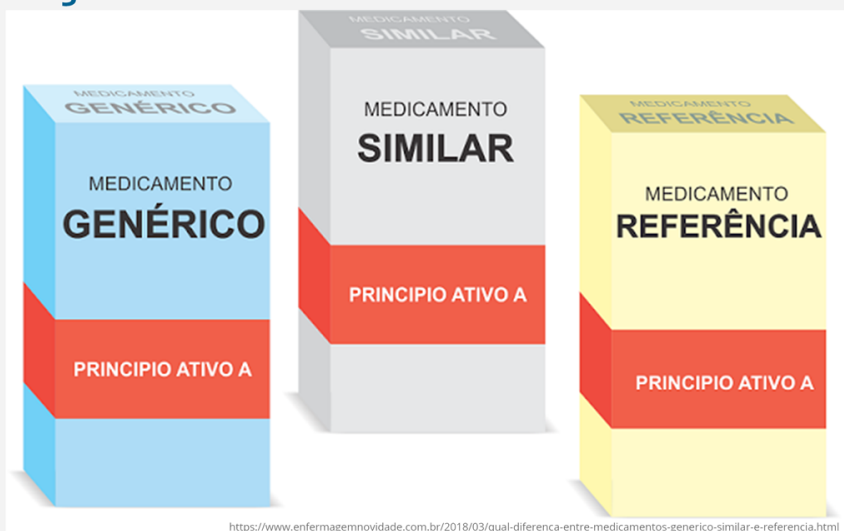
MEDICAMENTO
GENÉRICO

MEDICAMENTO
GENÉRICO

PRINCIPIO ATIVO A

MEDICAMENTO
SIMILAR

MEDICAMENTO
SIMILAR

PRINCIPIO ATIVO A

MEDICAMENTO
REFERÊNCIA

MEDICAMENTO
REFERÊNCIA

PRINCIPIO ATIVO A

https://www.enfermagemnovidade.com.br/2018/03/qual-diferenca-entre-medicamentos-generico-similar-e-referencia.html